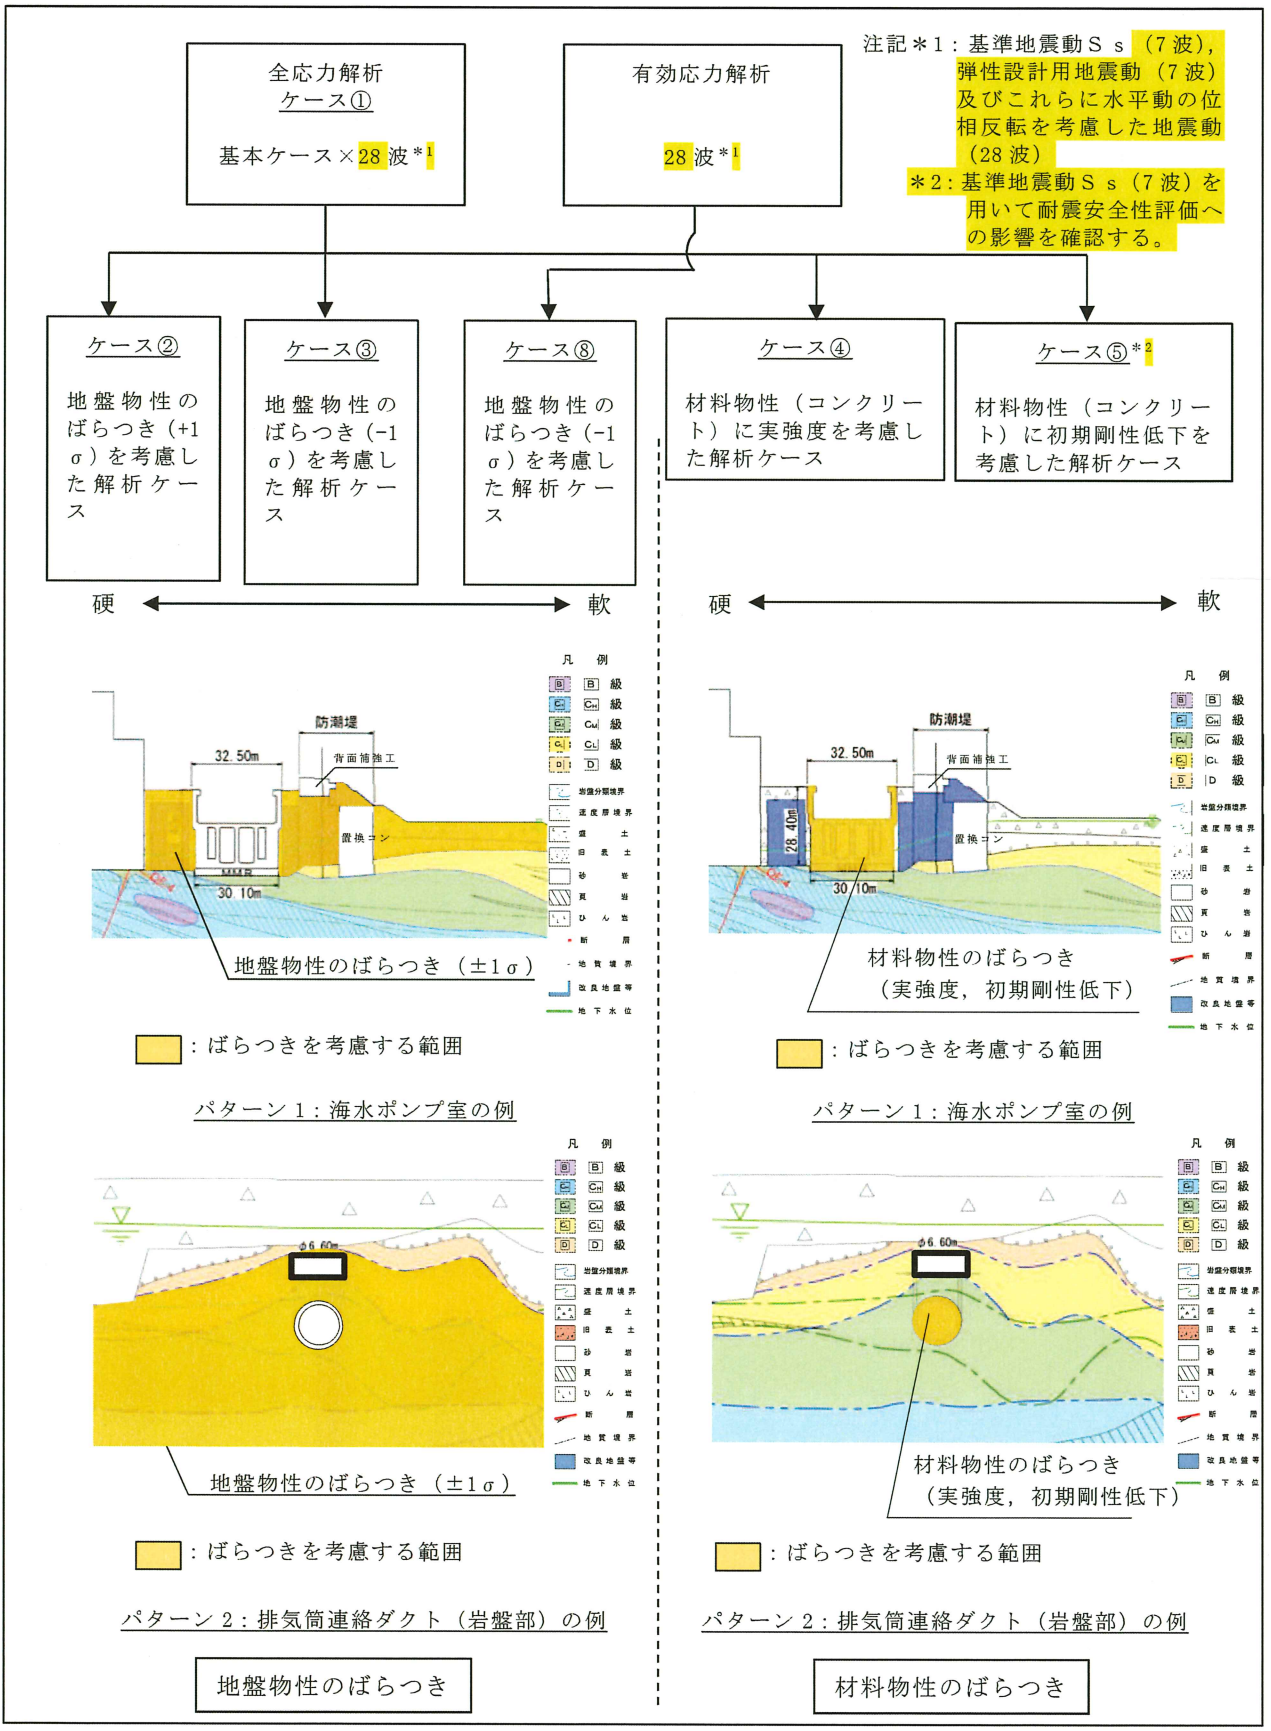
全応力解析
ケース①

基本ケース×28 波*1

有効応力解析

28 波*1

注記*1：基準地震動Ｓｓ（7 波），弾性設計用地震動（7 波）及びこれらに水平動の位相反転を考慮した地震動（28 波）
*2：基準地震動Ｓｓ（7 波）を用いて耐震安全性評価への影響を確認する。

ケース②
地盤物性のばらつき（+1σ）を考慮した解析ケース

ケース③
地盤物性のばらつき（-1σ）を考慮した解析ケース

ケース⑧
地盤物性のばらつき（-1σ）を考慮した解析ケース

ケース④
材料物性（コンクリート）に実強度を考慮した解析ケース

ケース⑤*2
材料物性（コンクリート）に初期剛性低下を考慮した解析ケース

硬　軟

硬　軟

凡例
B 級
CH 級
CM 級
CL 級
D 級
岩盤分類境界
速度層境界
盛土
旧表土
砂岩
頁岩
ひん岩
断層
地質境界
改良地盤等
地下水位

防潮堤
32. 50m
背面補強工
置換コン
MMR
30. 10m

地盤物性のばらつき（±1σ）

：ばらつきを考慮する範囲

パターン 1：海水ポンプ室の例

防潮堤
32. 50m
背面補強工
28. 40m
置換コン
30. 10m

材料物性のばらつき
（実強度，初期剛性低下）

：ばらつきを考慮する範囲

パターン 1：海水ポンプ室の例

凡例
B 級
CH 級
CM 級
CL 級
D 級
岩盤分類境界
速度層境界
盛土
旧表土
砂岩
頁岩
ひん岩
断層
地質境界
改良地盤等
地下水位

φ6. 60m

地盤物性のばらつき（±1σ）

：ばらつきを考慮する範囲

パターン 2：排気筒連絡ダクト（岩盤部）の例

φ6. 60m

材料物性のばらつき
（実強度，初期剛性低下）

：ばらつきを考慮する範囲

パターン 2：排気筒連絡ダクト（岩盤部）の例

地盤物性のばらつき

材料物性のばらつき